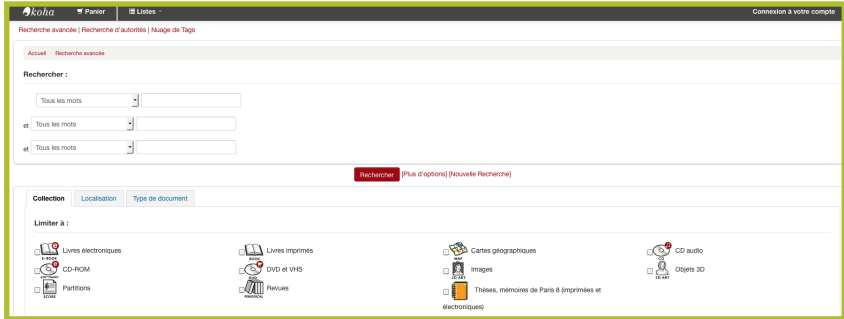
koha Panier Listes

Connexion à votre compte

Recherche avancée | Recherche d'autorités | Nuage de Tags

Accueil › Recherche avancée

Rechercher :

Tous les mots

et Tous les mots

et Tous les mots

Rechercher [Plus d'options] [Nouvelle Recherche]

Collection Localisation Type de document

Limiter à :

E-BOOK Livres électroniques
BOOK Livres imprimés
MAP Cartes géographiques
CD CD audio
CD-ROM
DVD DVD et VHS
2D ART Images
3D ART Objets 3D
SCORE Partitions
PERIODICAL Revues
Thèses, mémoires de Paris 8 (imprimées et électroniques)